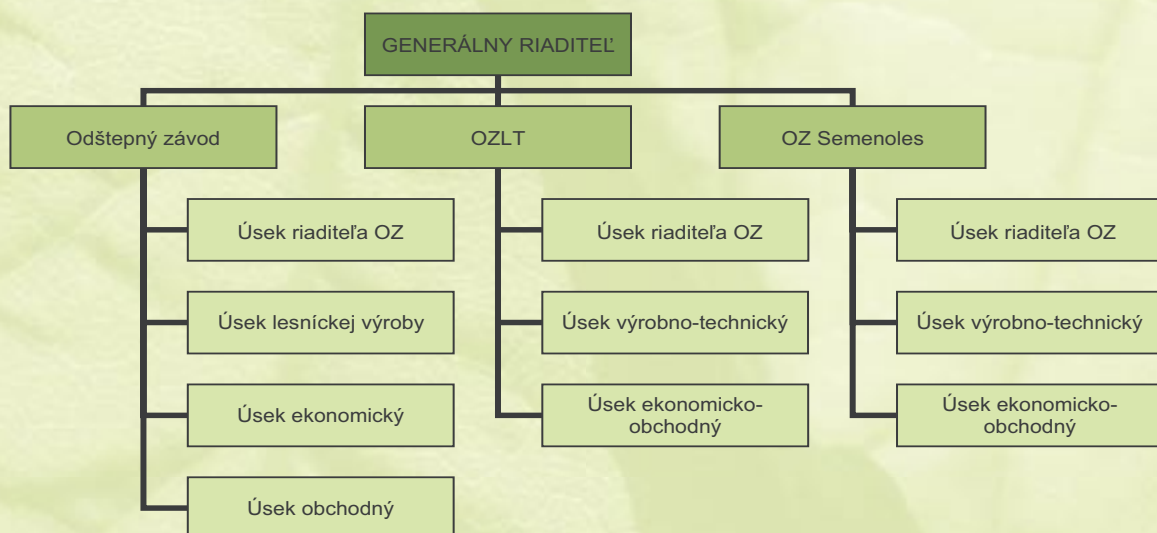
GENERÁLNY RIADITEĽ

Odštepný závod

Úsek riaditeľa OZ

Úsek lesníckej výroby

Úsek ekonomický

Úsek obchodný

OZLT

Úsek riaditeľa OZ

Úsek výrobno-technický

Úsek ekonomicko-obchodný

OZ Semenoles

Úsek riaditeľa OZ

Úsek výrobno-technický

Úsek ekonomicko-obchodný